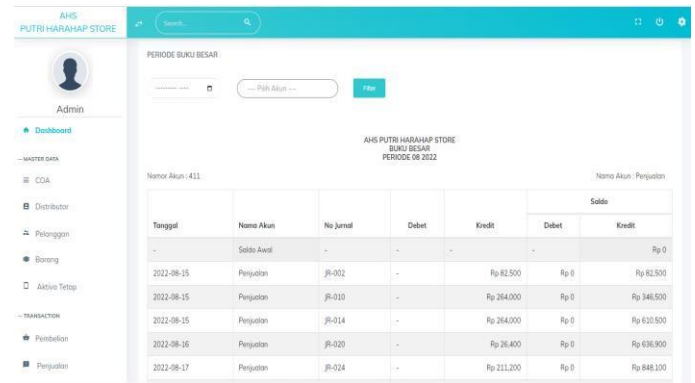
AHS PUTRI HARAHAP STORE

Search...

Admin

Dashboard

— MASTER DATA

COA

Distributor

Pelanggan

Barang

Aktiva Tetap

— TRANSACTION

Pembelian

Penjualan

PERIODE BUKU BESAR :

-------- ----

--- Pilih Akun ---

Filter

AHS PUTRI HARAHAP STORE
BUKU BESAR
PERIODE 08 2022

Nomor Akun : 411

Nama Akun : Penjualan

| Tanggal | Nama Akun | No Jurnal | Debet | Kredit | Saldo Debet | Saldo Kredit |
|---|---|---|---|---|---|---|
| - | Saldo Awal | - | - | - | - | Rp 0 |
| 2022-08-15 | Penjualan | JR-002 | - | Rp 82,500 | Rp 0 | Rp 82,500 |
| 2022-08-15 | Penjualan | JR-010 | - | Rp 264,000 | Rp 0 | Rp 346,500 |
| 2022-08-15 | Penjualan | JR-014 | - | Rp 264,000 | Rp 0 | Rp 610,500 |
| 2022-08-16 | Penjualan | JR-020 | - | Rp 26,400 | Rp 0 | Rp 636,900 |
| 2022-08-17 | Penjualan | JR-024 | - | Rp 211,200 | Rp 0 | Rp 848,100 |